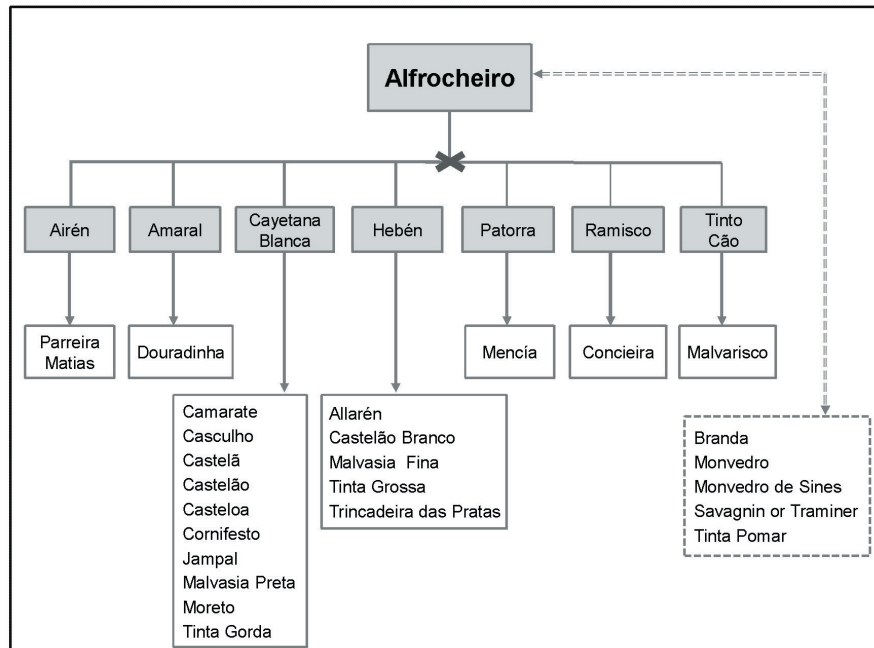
Alfrocheiro

Airén

Amaral

Cayetana Blanca

Hebén

Patorra

Ramisco

Tinto Cão

Parreira Matias

Douradinha

Mencía

Concieira

Malvarisco

Camarate
Casculho
Castelã
Castelão
Casteloa
Cornifesto
Jampal
Malvasia Preta
Moreto
Tinta Gorda

Allarén
Castelão Branco
Malvasia Fina
Tinta Grossa
Trincadeira das Pratas

Branda
Monvedro
Monvedro de Sines
Savagnin or Traminer
Tinta Pomar